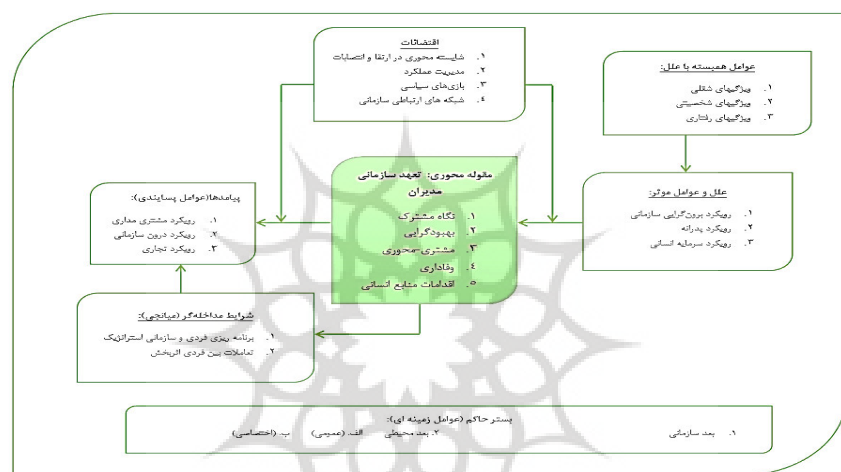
اقتضائات
۱. شایسته محوری در ارتقا و انتصابات
۲. مدیریت عملکرد
۳. بازی‌های سیاسی
۴. شبکه های ارتباطی سازمانی

عوامل همبسته با علل:
۱. ویژگیهای شغلی
۲. ویژگیهای شخصیتی
۳. ویژگیهای رفتاری

مقوله محوری: تعهد سازمانی مدیران
۱. نگاه مشترک
۲. بهبودگرایی
۳. مشتری-محوری
۴. وفاداری
۵. اقدامات منابع انسانی

پیامدها(عوامل پسایندی):
۱. رویکرد مشتری مداری
۲. رویکرد درون سازمانی
۳. رویکرد تجاری

علل و عوامل موثر:
۱. رویکرد برون‌گرایی سازمانی
۲. رویکرد پدرانه
۳. رویکرد سرمایه انسانی

شرایط مداخله‌گر (میانجی):
۱. برنامه ریزی فردی و سازمانی استراتژیک
۲. تعاملات بین فردی اثربخش

بستر حاکم (عوامل زمینه ای):
۱. بعد سازمانی ۲. بعد محیطی الف. (عمومی) ب. (اختصاصی)